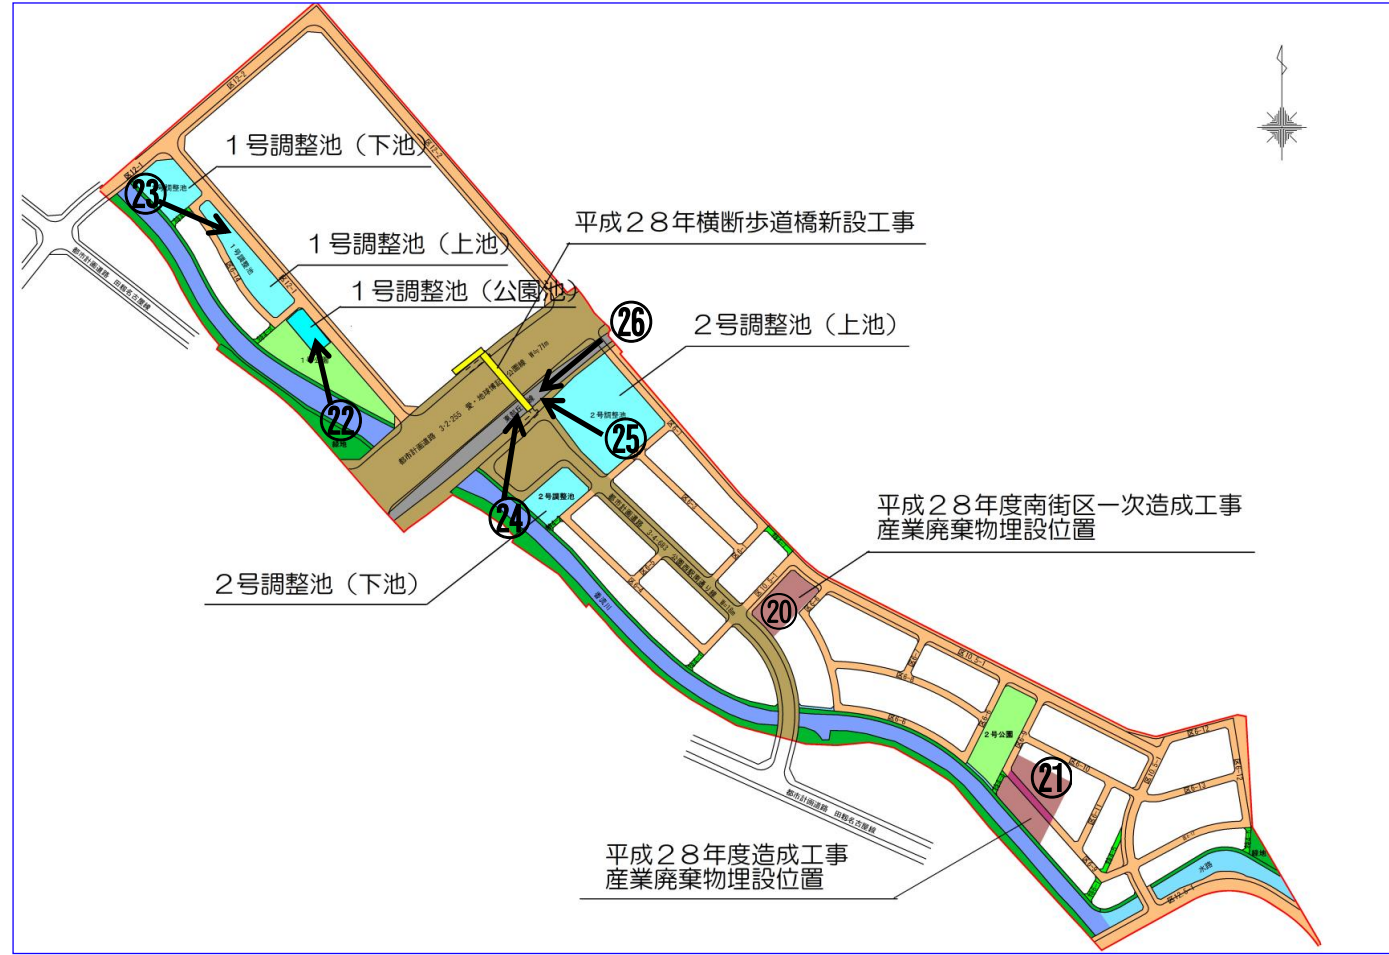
１号調整池（下池）

㉓

１号調整池（上池）

１号調整池（公園池）

㉒

平成２８年横断歩道橋新設工事

㉖

２号調整池（上池）

㉕

㉔

２号調整池（下池）

平成２８年度南街区一次造成工事
産業廃棄物埋設位置

⑳

㉑

平成２８年度造成工事
産業廃棄物埋設位置

都市計画道路　田総名古屋線

都市計画道路　田総名古屋線

２号公園

２号調整池

２号調整池

１号調整池

水路